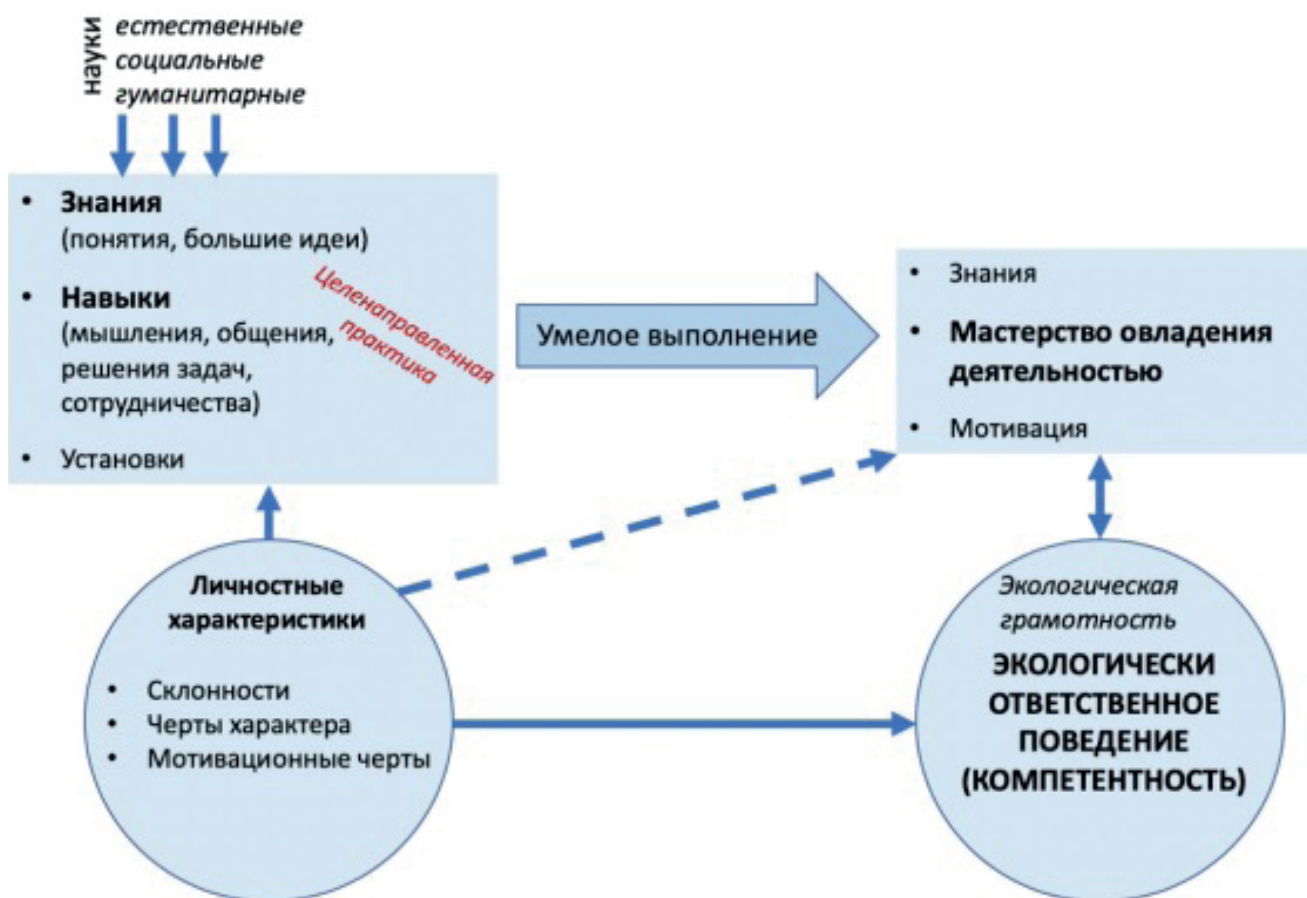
науки
естественные
социальные
гуманитарные

• **Знания**
(понятия, большие идеи)

• **Навыки**
(мышления, общения, решения задач, сотрудничества)

• Установки

Целенаправленная практика

Умелое выполнение

• Знания

• **Мастерство овладения деятельностью**

• Мотивация

**Личностные характеристики**

• Склонности
• Черты характера
• Мотивационные черты

Экологическая грамотность

**ЭКОЛОГИЧЕСКИ ОТВЕТСТВЕННОЕ ПОВЕДЕНИЕ (КОМПЕТЕНТНОСТЬ)**